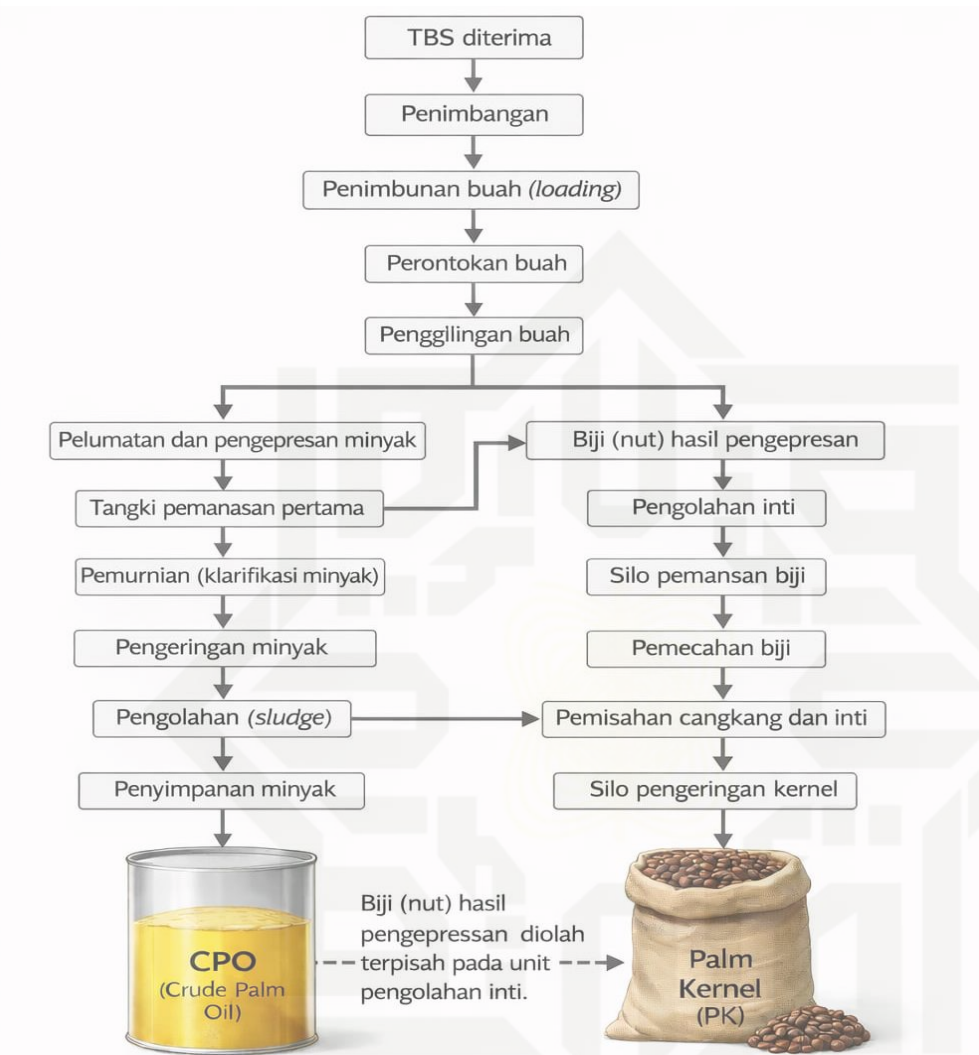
TBS diterima

Penimbangan

Penimbunan buah *(loading)*

Perontokan buah

Penggilingan buah

Pelumatan dan pengepresan minyak

Tangki pemanasan pertama

Pemurnian (klarifikasi minyak)

Pengeringan minyak

Pengolahan *(sludge)*

Penyimpanan minyak

Biji (nut) hasil pengepresan

Pengolahan inti

Silo pemansan biji

Pemecahan biji

Pemisahan cangkang dan inti

Silo pengeringan kernel

CPO (Crude Palm Oil)

Biji (nut) hasil pengepressan diolah terpisah pada unit pengolahan inti.

Palm Kernel (PK)